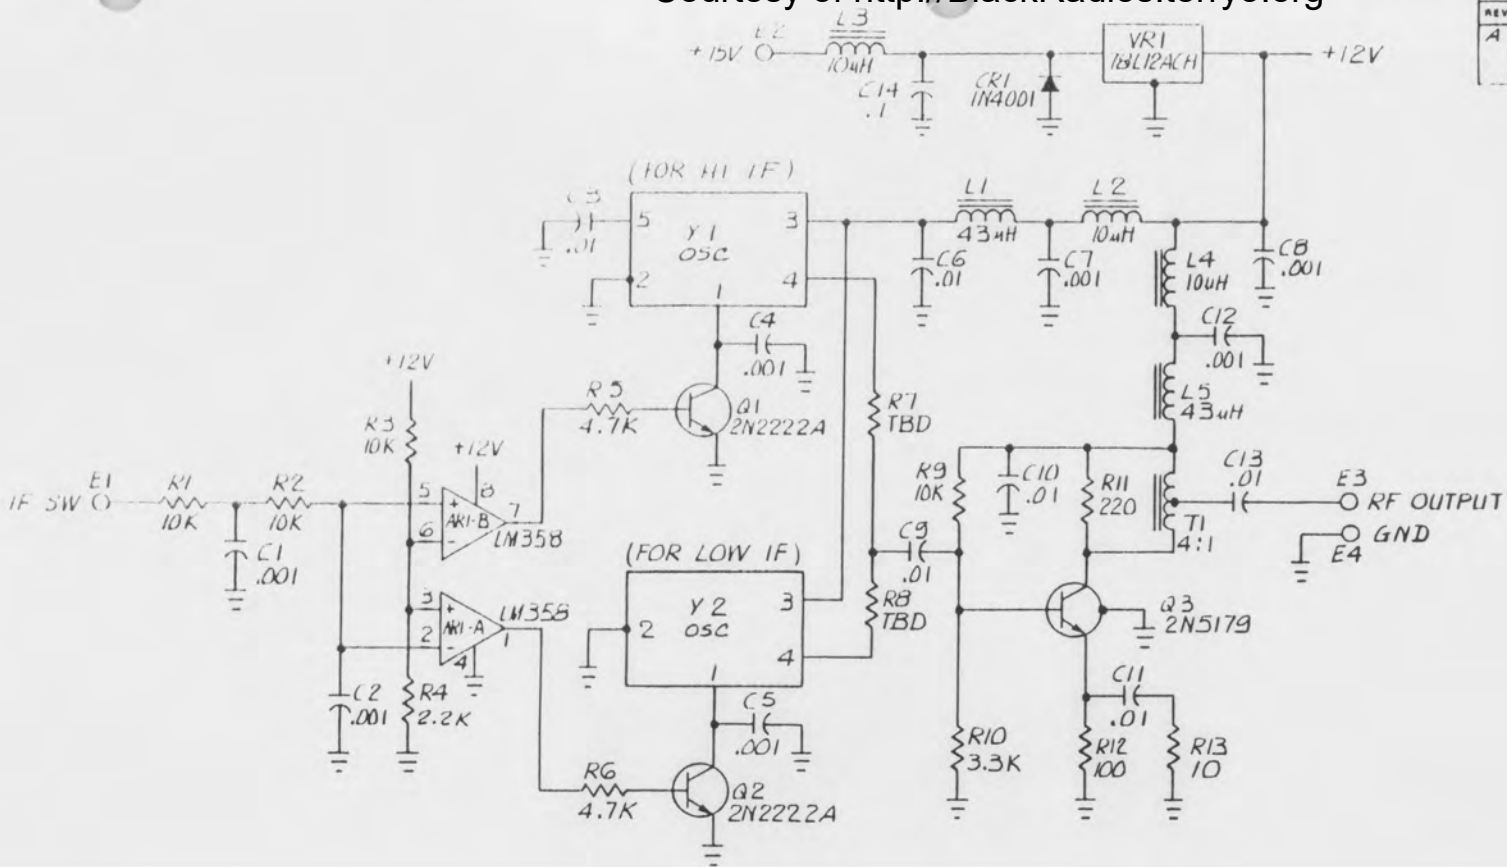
Courtesy of http://BlackRadiosOnly.org

REV
A

E2
+15V
L3
10uH
C14
.1
CR1
1N4001
VR1
78L12ACH
+12V

(FOR HI IF)
C3
.01
5
Y1
OSC
3
2
4
1
L1
43uH
L2
10uH
C6
.01
C7
.001
L4
10uH
C8
.001
C4
.001
C12
.001
+12V
R5
4.7K
Q1
2N2222A
R7
TBD
L5
43uH
R3
10K
+12V
8
E1
IF SW
R1
10K
R2
10K
5
6
AR1-B
7
LM358
C1
.001
R9
10K
C10
.01
R11
220
C13
.01
E3
RF OUTPUT
T1
4:1
E4
GND
C9
.01
(FOR LOW IF)
Y2
OSC
2
3
4
1
R8
TBD
3
2
AR1-A
4
1
LM358
Q3
2N5179
C2
.001
R4
2.2K
C5
.001
C11
.01
R10
3.3K
R12
100
R13
10
R6
4.7K
Q2
2N2222A